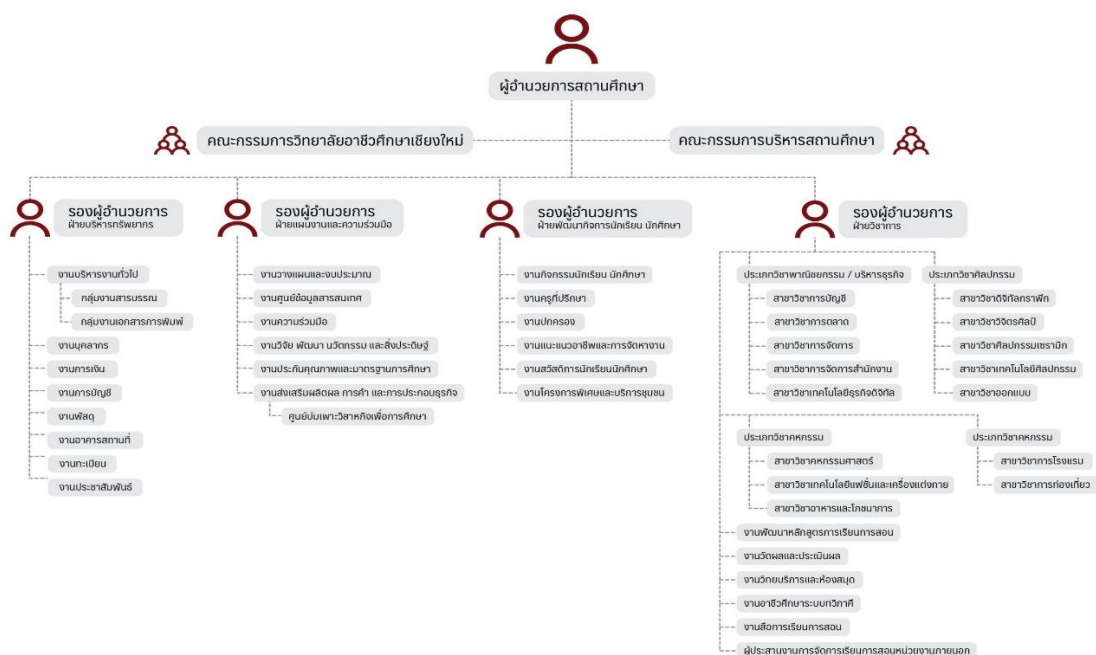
ผู้อำนวยการสถานศึกษา

คณะกรรมการวิทยาลัยอาชีวศึกษาเชียงใหม่

คณะกรรมการบริหารสถานศึกษา

รองผู้อำนวยการ
ฝ่ายบริหารทรัพยากร

งานบริหารงานทั่วไป
กลุ่มงานสารบรรณ
กลุ่มงานเอกสารการพิมพ์
งานบุคลากร
งานการเงิน
งานการบัญชี
งานพัสดุ
งานอาคารสถานที่
งานทะเบียน
งานประชาสัมพันธ์

รองผู้อำนวยการ
ฝ่ายแผนงานและความร่วมมือ

งานวางแผนและงบประมาณ
งานศูนย์ข้อมูลสารสนเทศ
งานความร่วมมือ
งานวิจัย พัฒนา นวัตกรรม และสิ่งประดิษฐ์
งานประกันคุณภาพและมาตรฐานการศึกษา
งานส่งเสริมผลิตผล การค้า และการประกอบธุรกิจ
ศูนย์บ่มเพาะวิสาหกิจเพื่อการศึกษา

รองผู้อำนวยการ
ฝ่ายพัฒนากิจการนักเรียน นักศึกษา

งานกิจกรรมนักเรียน นักศึกษา
งานครูที่ปรึกษา
งานปกครอง
งานแนะแนวอาชีพและการจัดหางาน
งานสวัสดิการนักเรียนนักศึกษา
งานโครงการพิเศษและบริการชุมชน

รองผู้อำนวยการ
ฝ่ายวิชาการ

ประเภทวิชาพาณิชยกรรม / บริหารธุรกิจ
สาขาวิชาการบัญชี
สาขาวิชาการตลาด
สาขาวิชาการจัดการ
สาขาวิชาการจัดการสำนักงาน
สาขาวิชาเทคโนโลยีธุรกิจดิจิทัล

ประเภทวิชาศิลปกรรม
สาขาวิชาดิจิทัลกราฟิก
สาขาวิชาวิจิตรศิลป์
สาขาวิชาศิลปกรรมเซรามิก
สาขาวิชาเทคโนโลยีศิลปกรรม
สาขาวิชาออกแบบ

ประเภทวิชาคหกรรม
สาขาวิชาคหกรรมศาสตร์
สาขาวิชาเทคโนโลยีแฟชั่นและเครื่องแต่งกาย
สาขาวิชาอาหารและโภชนาการ

ประเภทวิชาคหกรรม
สาขาวิชาการโรงแรม
สาขาวิชาการท่องเที่ยว

งานพัฒนาหลักสูตรการเรียนการสอน
งานวัดผลและประเมินผล
งานวิทยบริการและห้องสมุด
งานอาชีวศึกษาระบบทวิภาคี
งานสื่อการเรียนการสอน
ผู้ประสานงานการจัดการเรียนการสอนหน่วยงานภายนอก